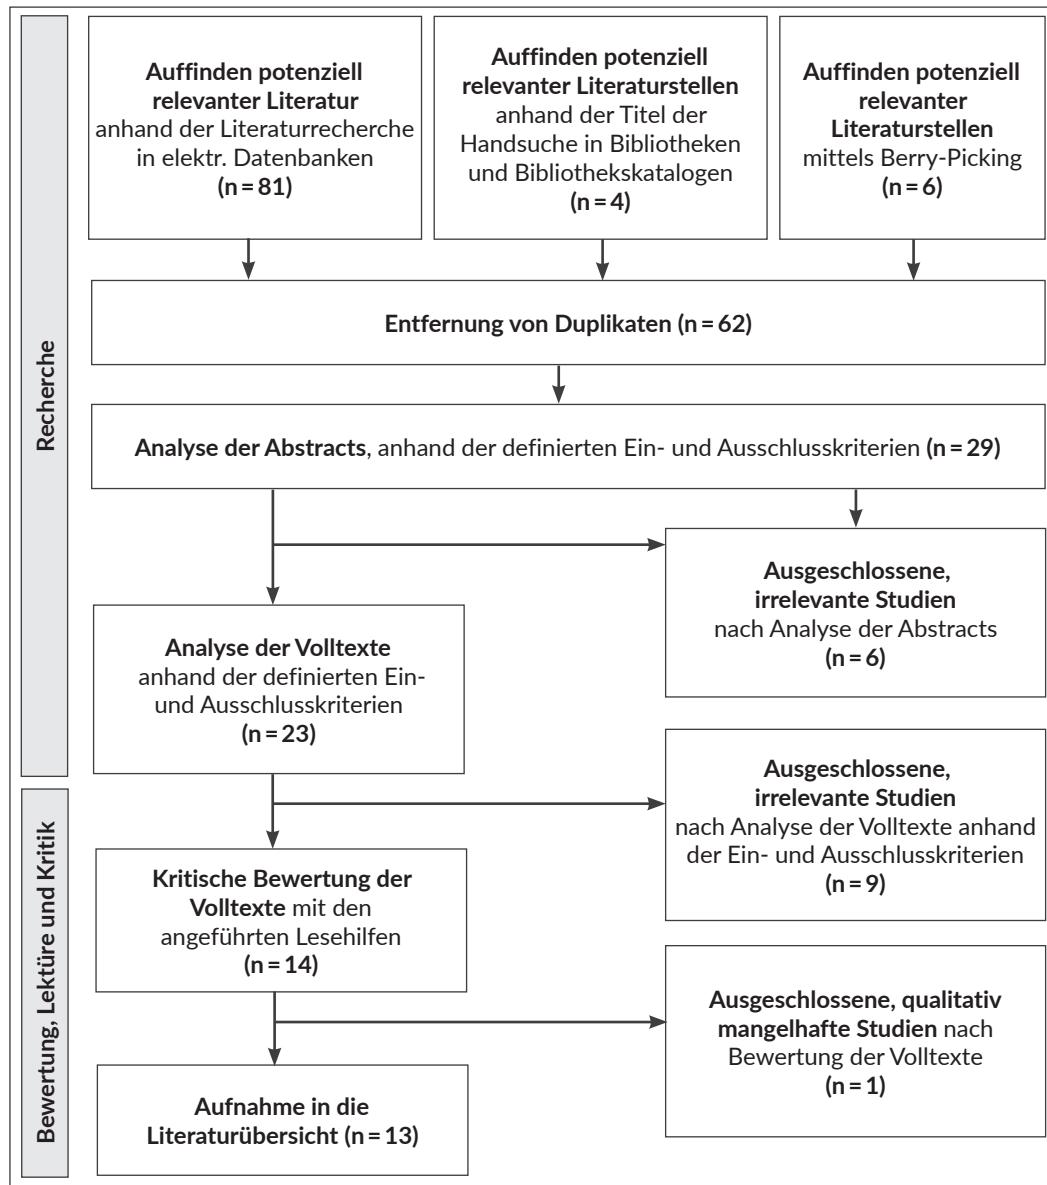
Recherche

Auffinden potenziell relevanter Literatur anhand der Literaturrecherche in elektr. Datenbanken (n = 81)

Auffinden potenziell relevanter Literaturstellen anhand der Titel der Handsuche in Bibliotheken und Bibliothekskatalogen (n = 4)

Auffinden potenziell relevanter Literaturstellen mittels Berry-Picking (n = 6)

Entfernung von Duplikaten (n = 62)

Analyse der Abstracts, anhand der definierten Ein- und Ausschlusskriterien (n = 29)

Ausgeschlossene, irrelevante Studien nach Analyse der Abstracts (n = 6)

Analyse der Volltexte anhand der definierten Ein- und Ausschlusskriterien (n = 23)

Bewertung, Lektüre und Kritik

Ausgeschlossene, irrelevante Studien nach Analyse der Volltexte anhand der Ein- und Ausschlusskriterien (n = 9)

Kritische Bewertung der Volltexte mit den angeführten Lesehilfen (n = 14)

Ausgeschlossene, qualitativ mangelhafte Studien nach Bewertung der Volltexte (n = 1)

Aufnahme in die Literaturübersicht (n = 13)